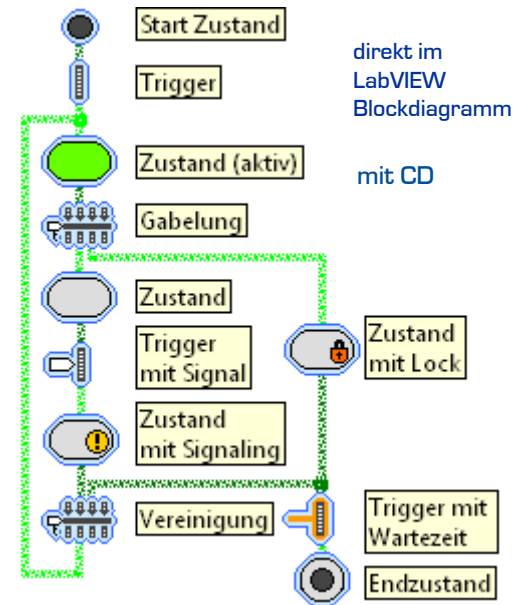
Start Zustand

Trigger

direkt im LabVIEW Blockdiagramm

Zustand (aktiv)

mit CD

Gabelung

Zustand

Trigger mit Signal

Zustand mit Lock

Zustand mit Signaling

Vereinigung

Trigger mit Wartezeit

Endzustand